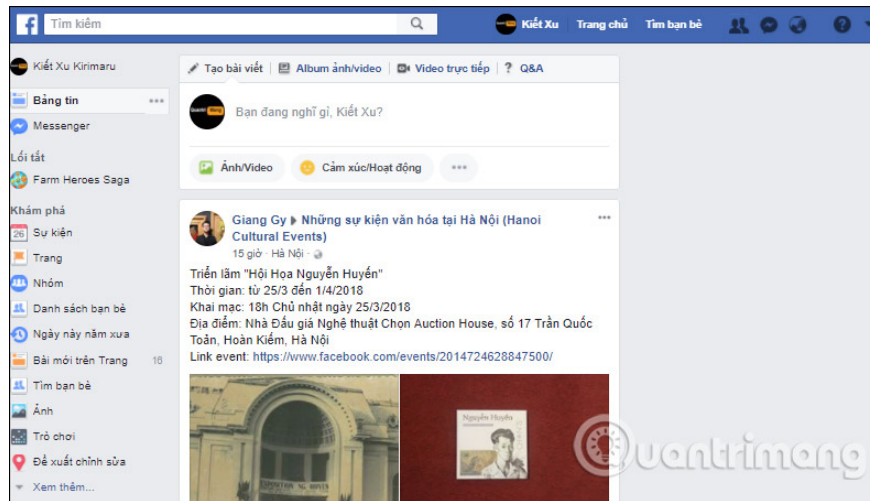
f Tìm kiếm

Kiết Xu Trang chủ Tìm bạn bè

Kiết Xu Kirimaru

Bảng tin

Messenger

Lối tắt

Farm Heroes Saga

Khám phá

26 Sự kiện

Trang

Nhóm

Danh sách bạn bè

Ngày này năm xưa

Bài mới trên Trang 16

Tìm bạn bè

Ảnh

Trò chơi

Đề xuất chỉnh sửa

Xem thêm...

Tạo bài viết | Album ảnh/video | Video trực tiếp | Q&A

Bạn đang nghĩ gì, Kiết Xu?

Ảnh/Video Cảm xúc/Hoạt động ...

Giang Gy ▸ Những sự kiện văn hóa tại Hà Nội (Hanoi Cultural Events)

15 giờ · Hà Nội ·

Triển lãm "Hội Họa Nguyễn Huyến"
Thời gian: từ 25/3 đến 1/4/2018
Khai mạc: 18h Chủ nhật ngày 25/3/2018
Địa điểm: Nhà Đấu giá Nghệ thuật Chọn Auction House, số 17 Trần Quốc Toản, Hoàn Kiếm, Hà Nội
Link event: https://www.facebook.com/events/2014724628847500/

Nguyễn Huyến

Quantrimang